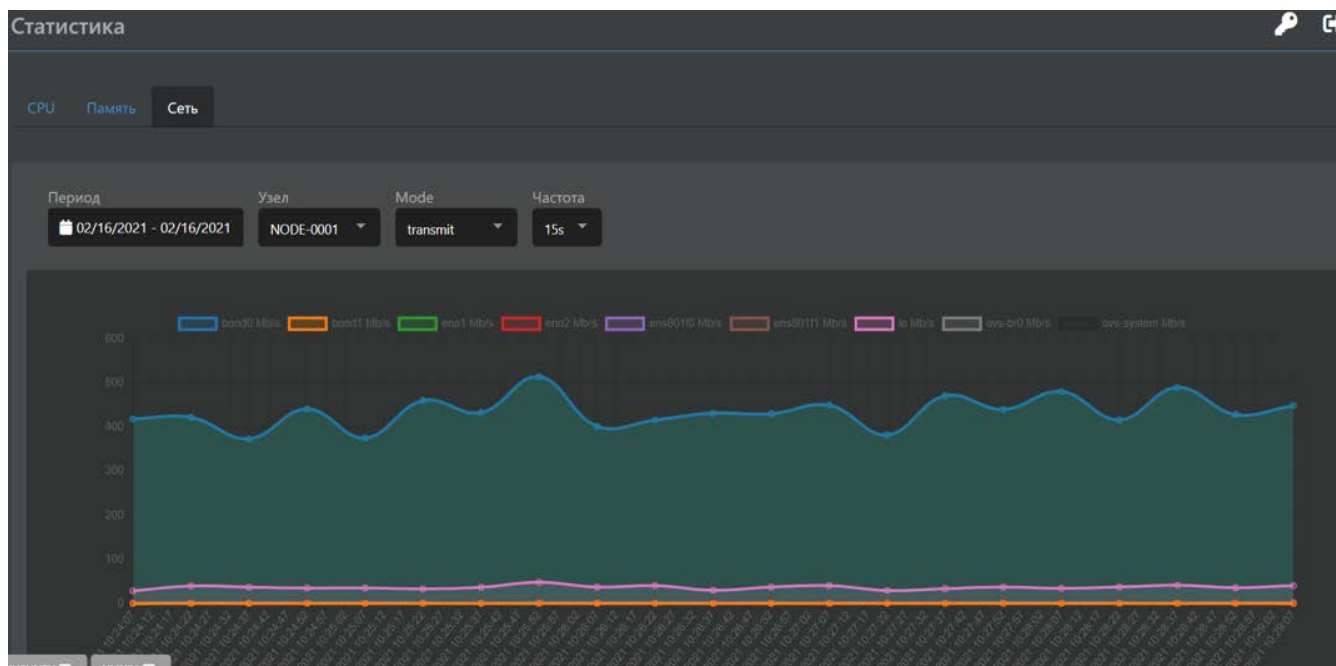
Статистика

CPU Память Сеть

Период
02/16/2021 - 02/16/2021

Узел
NODE-0001

Mode
transmit

Частота
15s

bond0 Mb/s bond1 Mb/s eno1 Mb/s eno2 Mb/s ens801f0 Mb/s ens801f1 Mb/s lo Mb/s ovs-br0 Mb/s ovs-system Mb/s

600
500
400
300
200
100
0

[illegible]